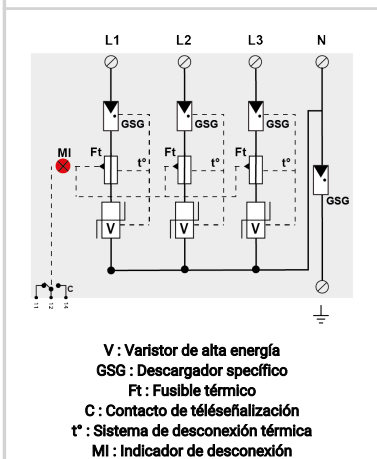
L1 L2 L3 N

GSG GSG GSG GSG

MI

Ft t° Ft t° Ft t°

V V V

C

11 12 14

V : Varistor de alta energía
GSG : Descargador specífico
Ft : Fusible térmico
C : Contacto de téléseñalización
t° : Sistema de desconexión térmica
MI : Indicador de desconexión